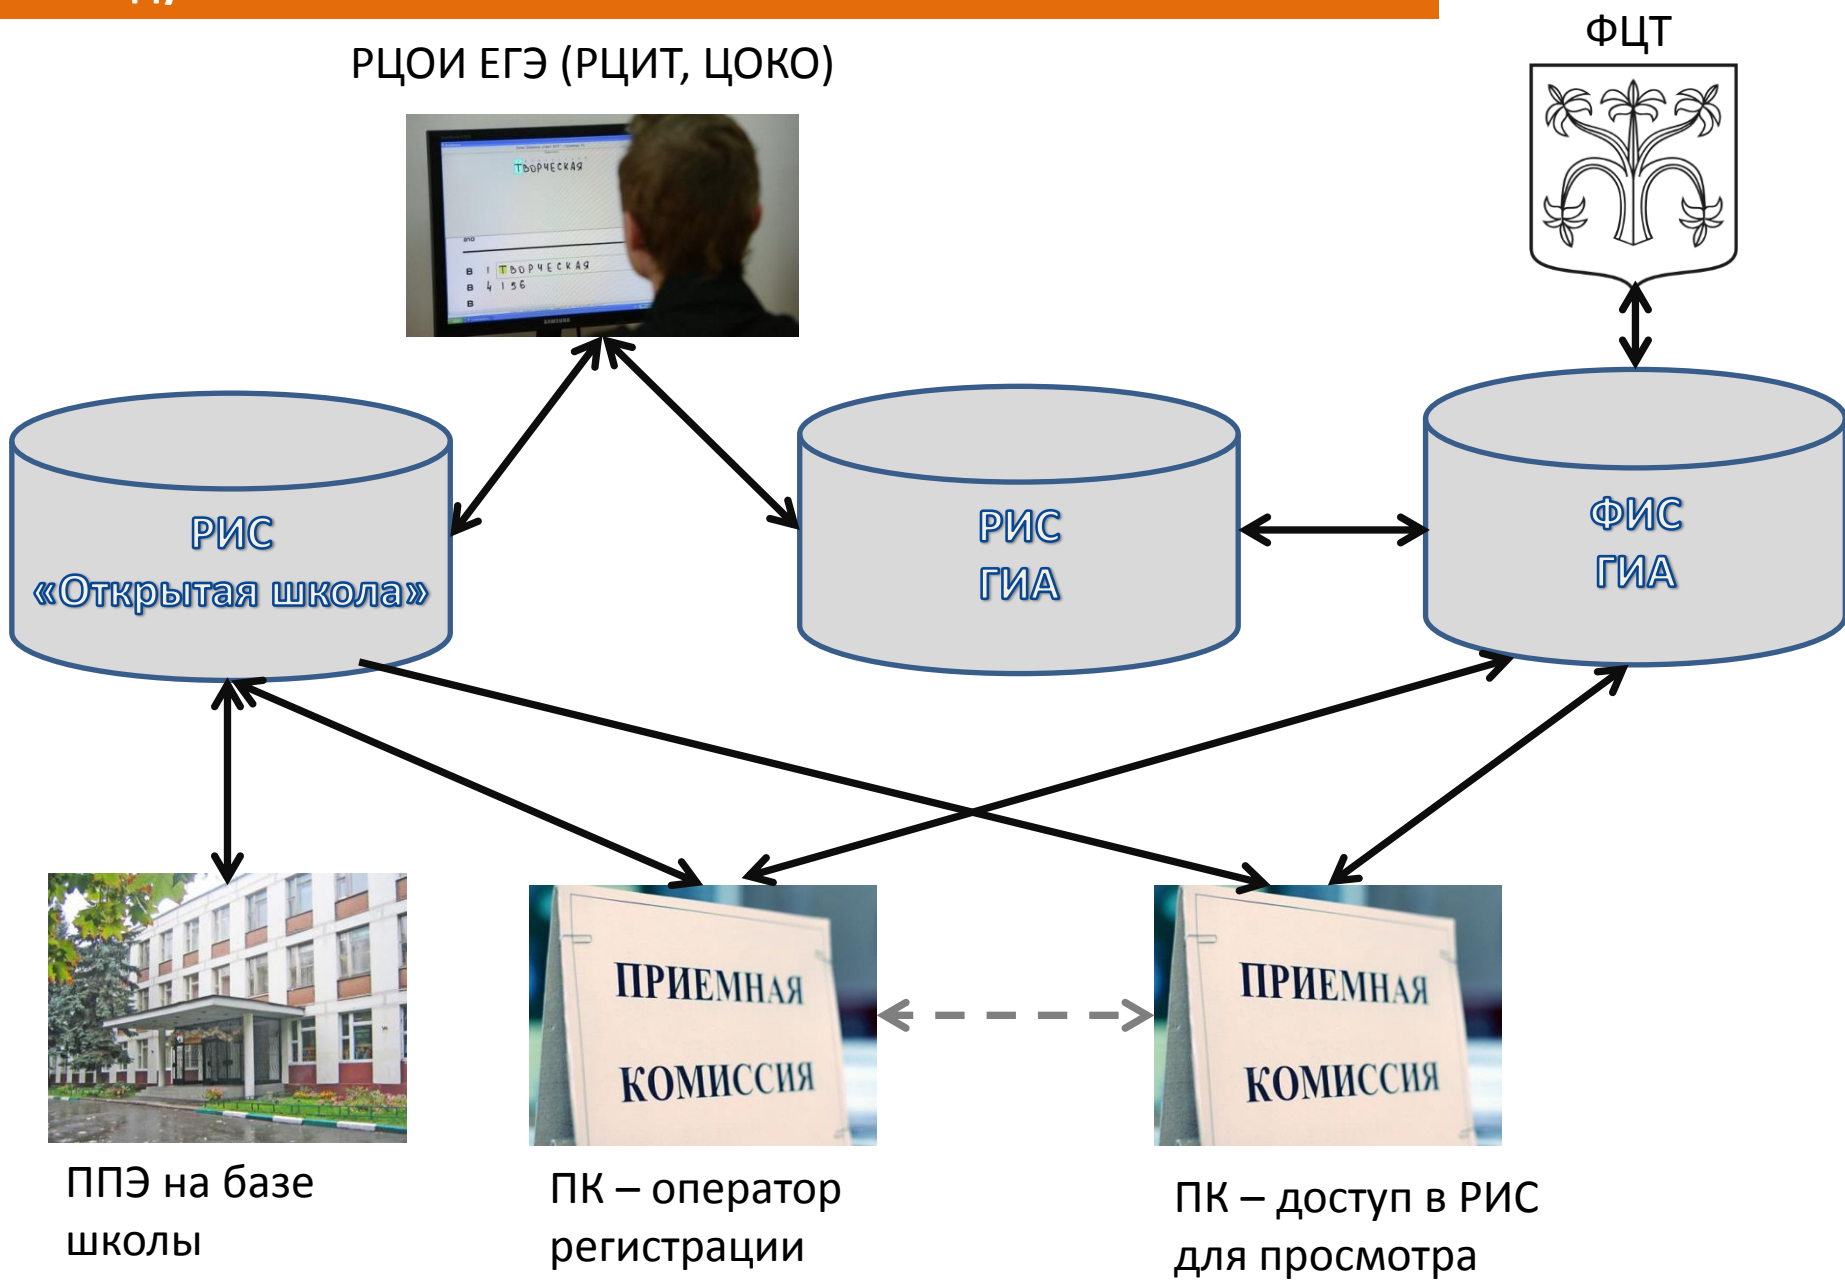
ФЦТ

РЦОИ ЕГЭ (РЦИТ, ЦОКО)

ТВОРЧЕСКАЯ

В 1 ТВОРЧЕСКАЯ
В 4 156
В

РИС «Открытая школа»

РИС ГИА

ФИС ГИА

ПРИЕМНАЯ КОМИССИЯ

ПРИЕМНАЯ КОМИССИЯ

ППЭ на базе школы

ПК – оператор регистрации

ПК – доступ в РИС для просмотра